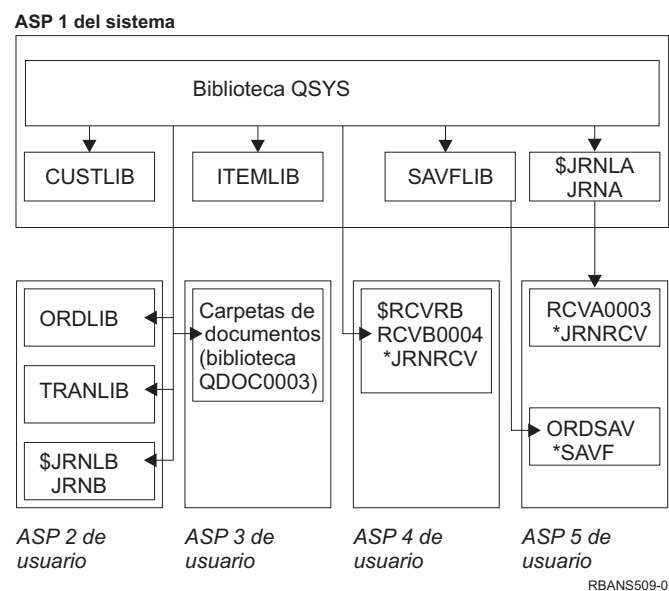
ASP 1 del sistema

Biblioteca QSYS

CUSTLIB

ITEMLIB

SAVFLIB

$JRNLA JRNA

ORDLIB

TRANLIB

$JRNLB JRNB

Carpetas de documentos (biblioteca QDOC0003)

$RCVRB RCVB0004 *JRNRCV

RCVA0003 *JRNRCV

ORDSAV *SAVF

ASP 2 de usuario

ASP 3 de usuario

ASP 4 de usuario

ASP 5 de usuario

RBANS509-0